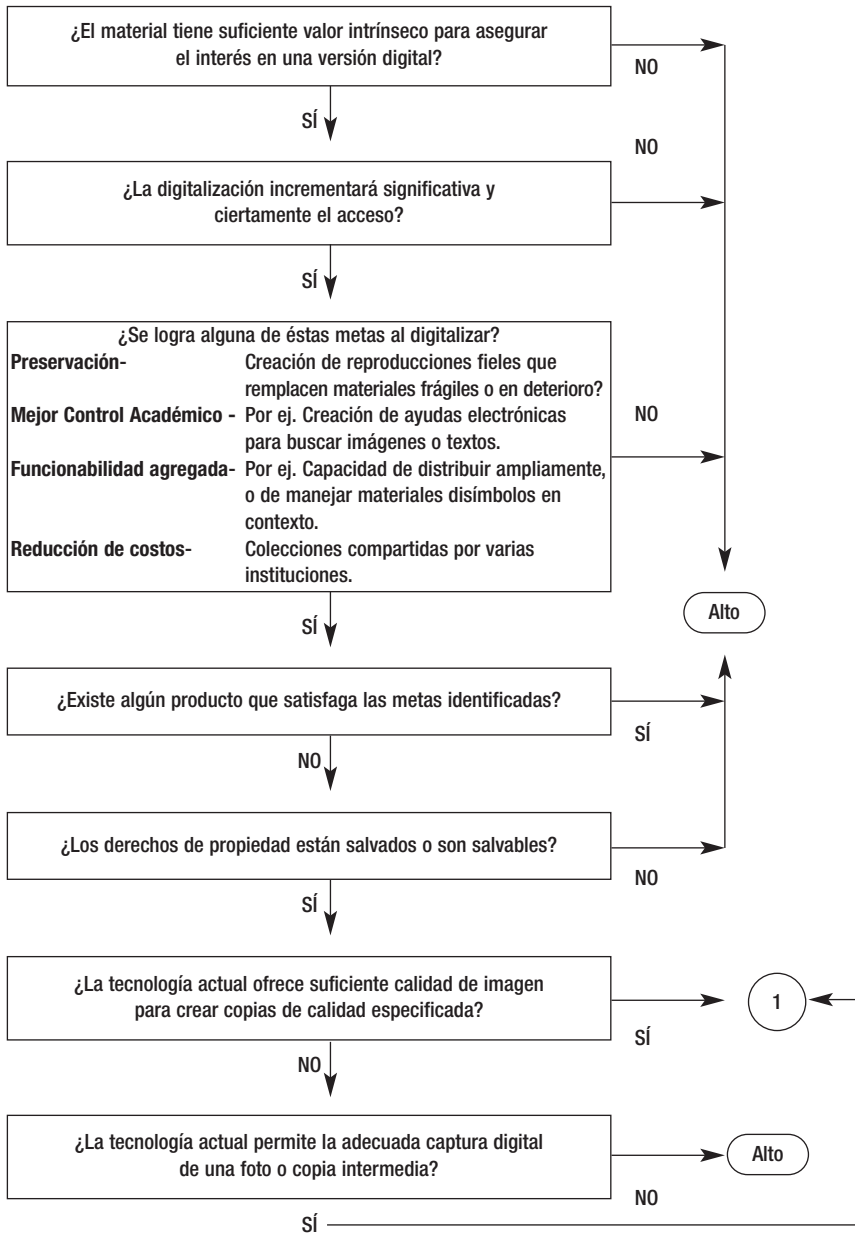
¿El material tiene suficiente valor intrínseco para asegurar el interés en una versión digital?

NO

SÍ

NO

¿La digitalización incrementará significativa y ciertamente el acceso?

SÍ

¿Se logra alguna de éstas metas al digitalizar?

**Preservación-** Creación de reproducciones fieles que remplacen materiales frágiles o en deterioro?

**Mejor Control Académico -** Por ej. Creación de ayudas electrónicas para buscar imágenes o textos.

**Funcionabilidad agregada-** Por ej. Capacidad de distribuir ampliamente, o de manejar materiales disímbolos en contexto.

**Reducción de costos-** Colecciones compartidas por varias instituciones.

NO

SÍ

Alto

¿Existe algún producto que satisfaga las metas identificadas?

SÍ

NO

¿Los derechos de propiedad están salvados o son salvables?

NO

SÍ

¿La tecnología actual ofrece suficiente calidad de imagen para crear copias de calidad especificada?

1

SÍ

NO

¿La tecnología actual permite la adecuada captura digital de una foto o copia intermedia?

Alto

NO

SÍ